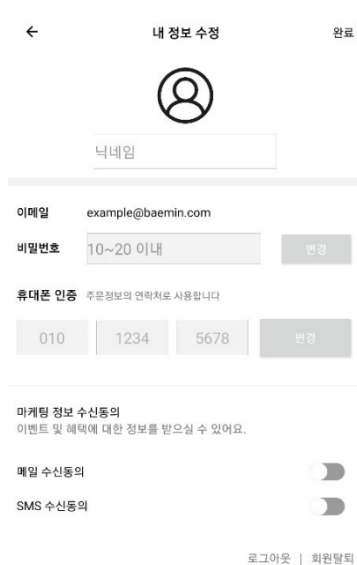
←

내 정보 수정

완료

닉네임

이메일 example@baemin.com

비밀번호 10~20 이내 변경

휴대폰 인증 주문정보의 연락처로 사용합니다

010 1234 5678 변경

마케팅 정보 수신동의
이벤트 및 혜택에 대한 정보를 받으실 수 있어요.

메일 수신동의

SMS 수신동의

로그아웃 | 회원탈퇴